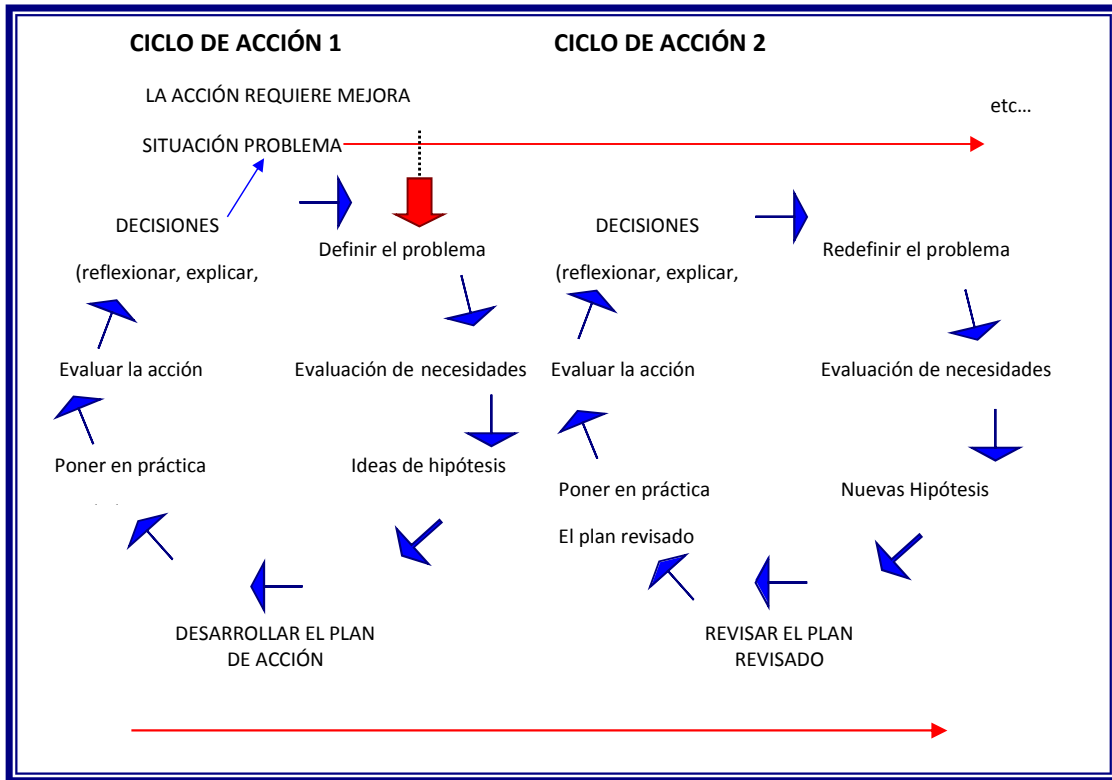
CICLO DE ACCIÓN 1

CICLO DE ACCIÓN 2

LA ACCIÓN REQUIERE MEJORA

etc…

SITUACIÓN PROBLEMA

DECISIONES

(reflexionar, explicar,

Definir el problema

DECISIONES

(reflexionar, explicar,

Redefinir el problema

Evaluar la acción

Evaluación de necesidades

Evaluar la acción

Evaluación de necesidades

Poner en práctica

Ideas de hipótesis

Poner en práctica

El plan revisado

Nuevas Hipótesis

DESARROLLAR EL PLAN DE ACCIÓN

REVISAR EL PLAN REVISADO